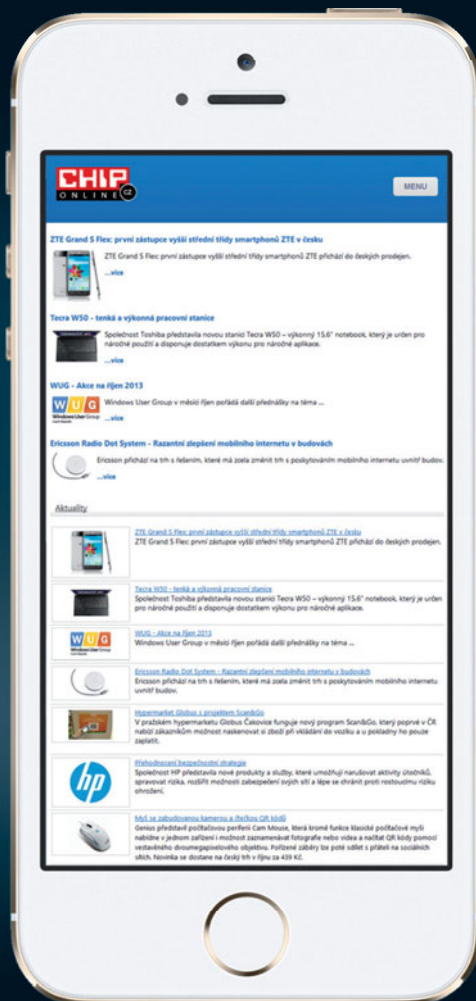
CHIP ONLINE CZ

MENU

ZTE Grand S Flex: první zástupce vyšší střední třídy smartphonů ZTE v česku

ZTE Grand S Flex: první zástupce vyšší střední třídy smartphonů ZTE přichází do českých prodejen.

...více

Tecra W50 - tenká a výkonná pracovní stanice

Společnost Toshiba představila novou stanici Tecra W50 – výkonný 15.6" notebook, který je určen pro náročné použití a disponuje dostatkem výkonu pro náročné aplikace.

...více

WUG - Akce na říjen 2013

Windows User Group v měsíci říjen pořádá další přednášky na téma ...

...více

Ericsson Radio Dot System - Razantní zlepšení mobilního internetu v budovách

Ericsson přichází na trh s řešením, které má zcela změnit trh s poskytováním mobilního internetu uvnitř budov.

...více

Aktuality

ZTE Grand S Flex: první zástupce vyšší střední třídy smartphonů ZTE v česku
ZTE Grand S Flex: první zástupce vyšší střední třídy smartphonů ZTE přichází do českých prodejen.

Tecra W50 - tenká a výkonná pracovní stanice
Společnost Toshiba představila novou stanici Tecra W50 – výkonný 15.6" notebook, který je určen pro náročné použití a disponuje dostatkem výkonu pro náročné aplikace.

WUG - Akce na říjen 2013
Windows User Group v měsíci říjen pořádá další přednášky na téma ...

Ericsson Radio Dot System - Razantní zlepšení mobilního internetu v budovách
Ericsson přichází na trh s řešením, které má zcela změnit trh s poskytováním mobilního internetu uvnitř budov.

Hypermarket Globus s projektem Scan&Go
V pražském hypermarketu Globus Čakovice funguje nový program Scan&Go, který poprvé v ČR nabízí zákazníkům možnost naskenovat si zboží při vkládání do vozíku a u pokladny ho pouze zaplatit.

Přehodnocení bezpečnostní strategie
Společnost HP představila nové produkty a služby, které umožňují narušovat aktivity útočníků, spravovat riziko, rozšířit možnosti zabezpečení svých sítí a lépe se chránit proti rostoucímu riziku ohrožení.

Myš se zabudovanou kamerou a čtečkou QR kódů
Genius představil počítačovou periferii Cam Mouse, která kromě funkce klasické počítačové myši nabízí v jednom zařízení i možnost zaznamenávat fotografie nebo videa a načítat QR kódy pomocí vestavěného dvoumegapixelového objektivu. Pořízené záběry lze poté sdílet s přáteli na sociálních sítích. Novinka se dostane na český trh v říjnu za 459 Kč.